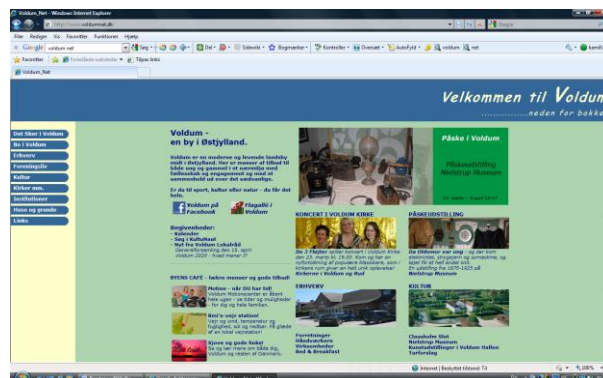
Voldum_Net - Windows Internet Explorer

http://www.voldumnet.dk

Filer Rediger Vis Favoritter Funktioner Hjælp

Google voldum net

Søg Del Sidevisi Bogmærker Kontroller Oversæt Autofyld voldum net

Favoritter Foreslåede websteder Tilføj links

Voldum_Net

Velkommen til Voldum

...............neden for bakke

Det Sker i Voldum
Bo i Voldum
Erhverv
Foreningsliv
Kultur
Kirker mm.
Institutioner
Huse og grunde
Links

Voldum - en by i Østjylland.

Voldum er en moderne og levende landsby midt i Østjylland. Her er masser af tilbud til både ung og gammel i et aktivt og nærende miljø med fællesskab og engagement og med et sammenhold ud over det sædvanlige.

Er du til sport, kultur eller natur - du får det her.

Voldum på Facebook

Flagalle i Voldum

Begivenheder:
- Kalender
- Søg i Kulturhaut
- Nyt fra Voldum Lokalråd
Generalforsamling den 15. april
Voldum 2020 - Hvad mener I?

BYENS CAFÉ - lækre menuer og gode tilbud!

Motion - når DU har tid!
Voldum Motionscenter er åbent hele ugen - se tider og muligheder - for dig og hele familien.

Bo i vejr station!
Vejr og vind, temperatur og fugtighed, set og nedbør. Til glæde af en lokal vejrstation!

Sjove og gode links!
Se og lær mere om både dig, Voldum og resten af Danmark.

KONCERT I VOLDUM KIRKE

De 3 Flojter spiller koncert i Voldum Kirke den 23. marts kl. 19.00. Kom og hør en nyfortolkning af populære klassikere, som i kirkerne rum giver en helt unik oplevelse!
Kirkerne i Voldum og Rud

ERHVERV

Foreninger
Håndværkere
Virksomheder
Bed & Breakfast

Påske i Voldum

Påskeudstilling
Nelstrup Museum

PÅSKEUDSTILLING

Da Oldemor var ung - og der kom plastikrotte, strygejern og symaskine, og tøjet fik et helt andet snit. En udstilling fra 1875-1925 på Nelstrup Museum

KULTUR

Clausholm Slot
Nelstrup Museum
Kunstudstillinger i Voldum Hallen
Turforslag

Internet | Beskyttet tilstand: Til

100%